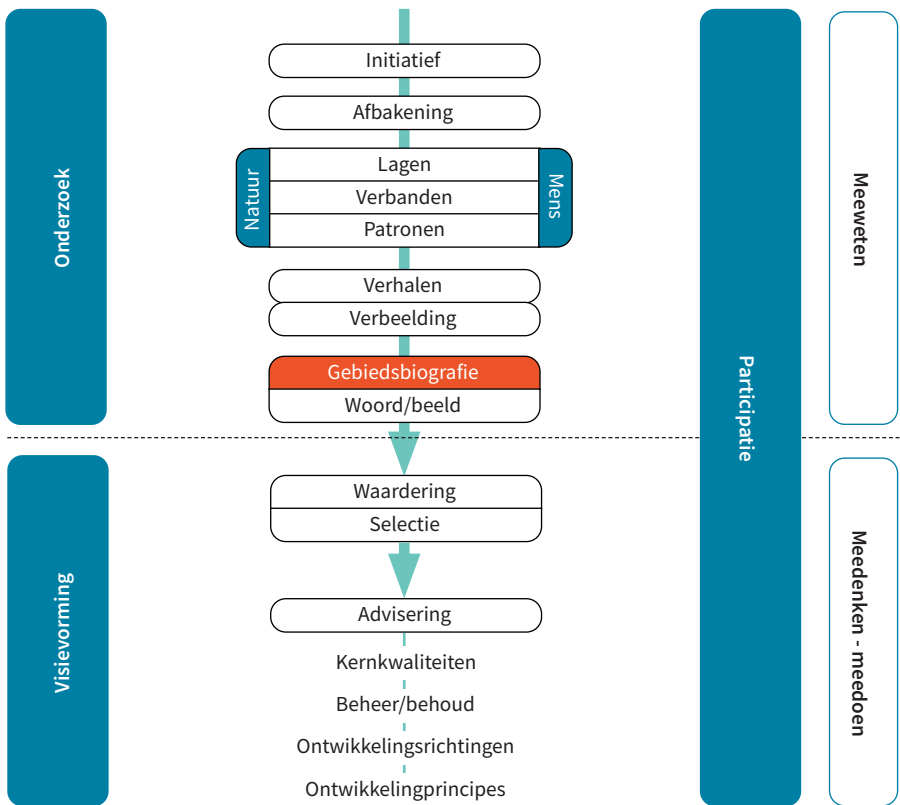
Onderzoek

Initiatief

Afbakening

Natuur

Lagen

Verbanden

Patronen

Mens

Verhalen

Verbeelding

Gebiedsbiografie

Woord/beeld

Visievorming

Waardering

Selectie

Advisering

Kernkwaliteiten

Beheer/behoud

Ontwikkelingsrichtingen

Ontwikkelingprincipes

Participatie

Meeweten

Meedenken - meedoen